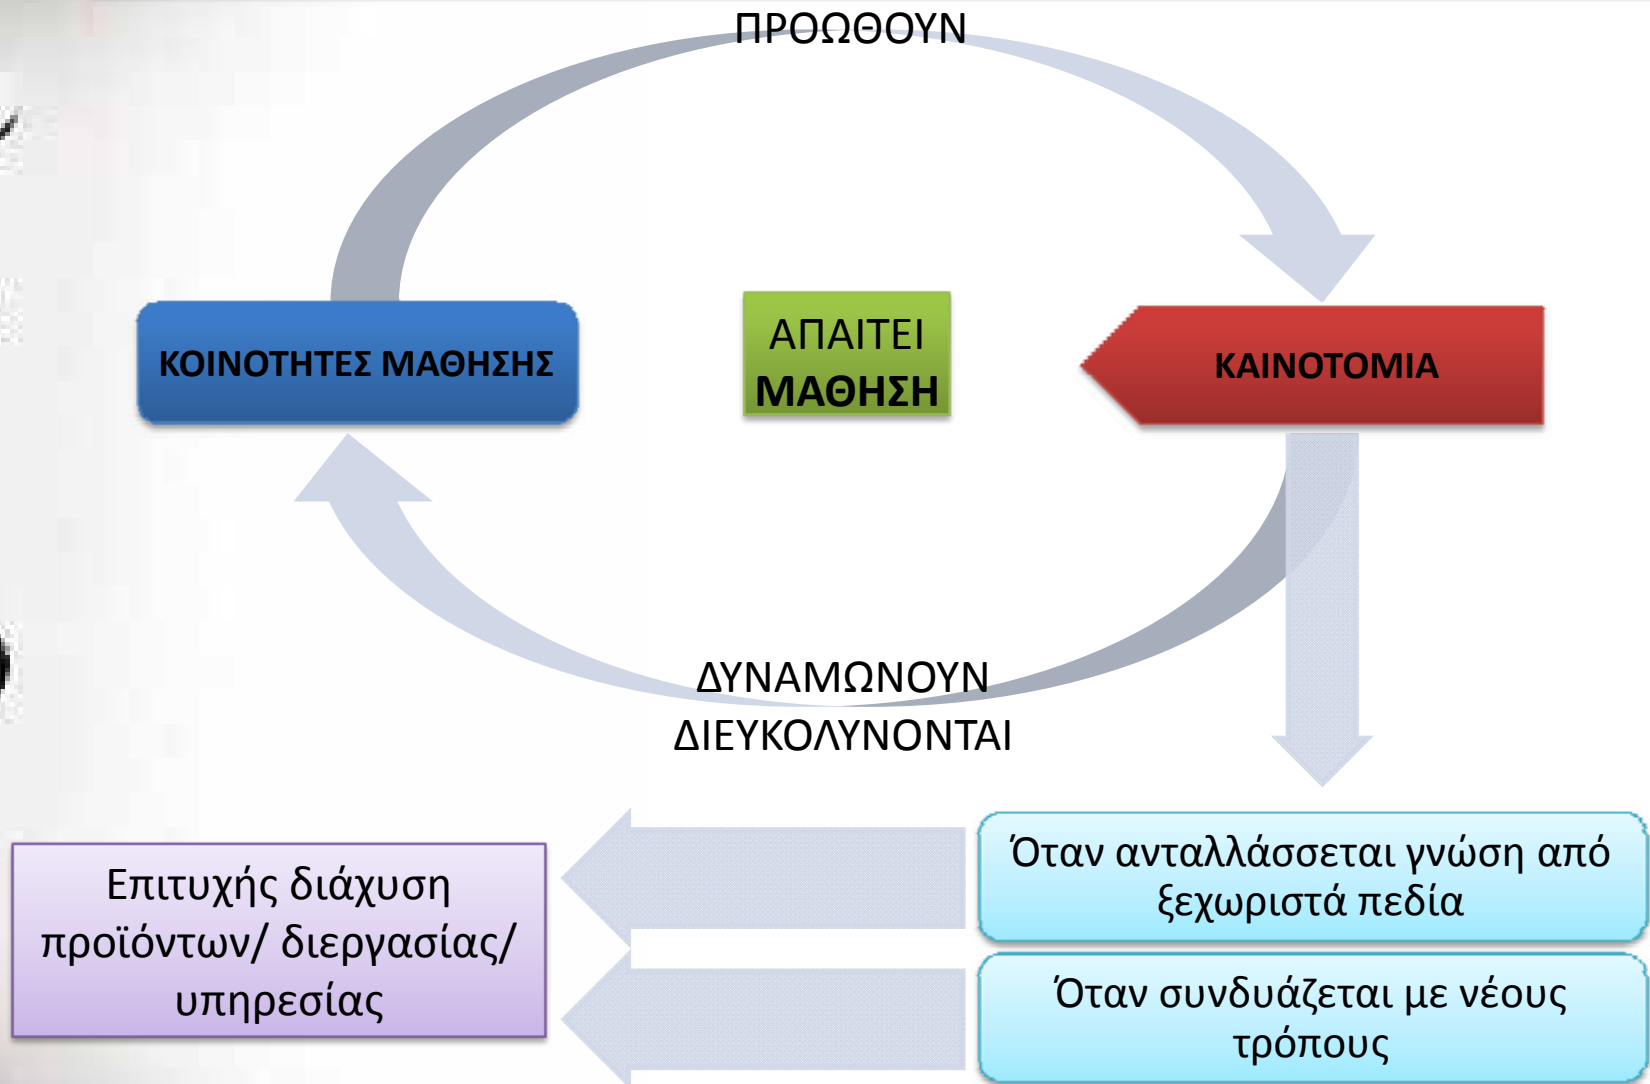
ΠΡΟΩΘΟΥΝ

ΚΟΙΝΟΤΗΤΕΣ ΜΑΘΗΣΗΣ

ΑΠΑΙΤΕΙ
ΜΑΘΗΣΗ

ΚΑΙΝΟΤΟΜΙΑ

ΔΥΝΑΜΩΝΟΥΝ
ΔΙΕΥΚΟΛΥΝΟΝΤΑΙ

Επιτυχής διάχυση προϊόντων/ διεργασίας/ υπηρεσίας

Όταν ανταλλάσσεται γνώση από ξεχωριστά πεδία

Όταν συνδυάζεται με νέους τρόπους